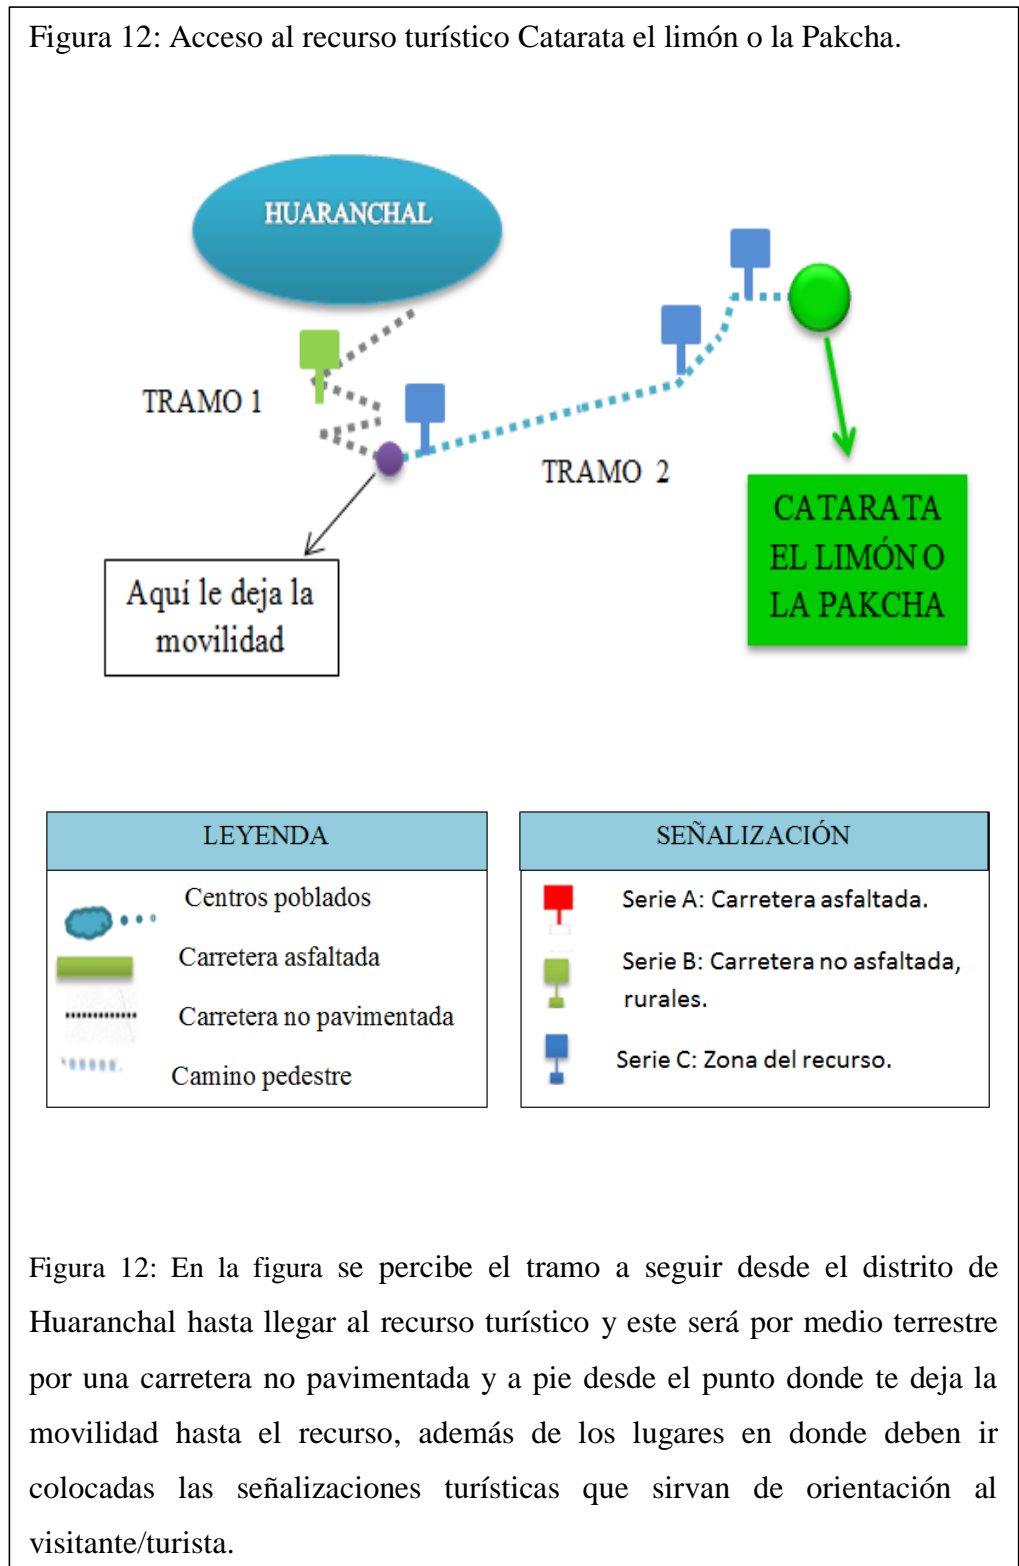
Figura 12: Acceso al recurso turístico Catarata el limón o la Pakcha.

HUARANCHAL

TRAMO 1

TRAMO 2

Aquí le deja la movilidad

CATARATA EL LIMÓN O LA PAKCHA

| LEYENDA |
|---|
| Centros poblados |
| Carretera asfaltada |
| Carretera no pavimentada |
| Camino pedestre |

| SEÑALIZACIÓN |
|---|
| Serie A: Carretera asfaltada. |
| Serie B: Carretera no asfaltada, rurales. |
| Serie C: Zona del recurso. |

Figura 12: En la figura se percibe el tramo a seguir desde el distrito de Huaranchal hasta llegar al recurso turístico y este será por medio terrestre por una carretera no pavimentada y a pie desde el punto donde te deja la movilidad hasta el recurso, además de los lugares en donde deben ir colocadas las señalizaciones turísticas que sirvan de orientación al visitante/turista.